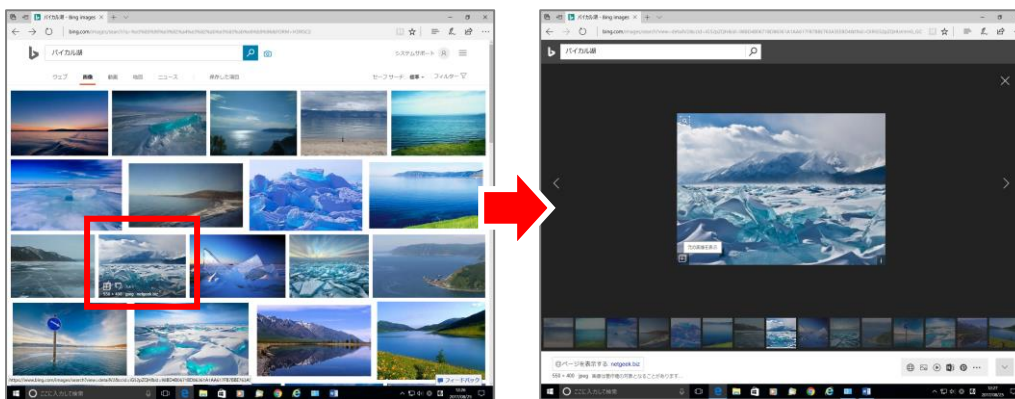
バイカル湖 - Bing images
bing.com/images/search?q=
バイカル湖
システムサポート
ウェブ 画像 動画 地図 ニュース 保存した項目
セーフサーチ: 標準 フィルター
556 × 400 · jpeg · netgeek.biz
フィードバック
ここに入力して検索

バイカル湖 - Bing images
bing.com/images/search?view=detailV2
バイカル湖
元の画像を表示
ページを表示する netgeek.biz
556 × 400 · jpeg
ここに入力して検索